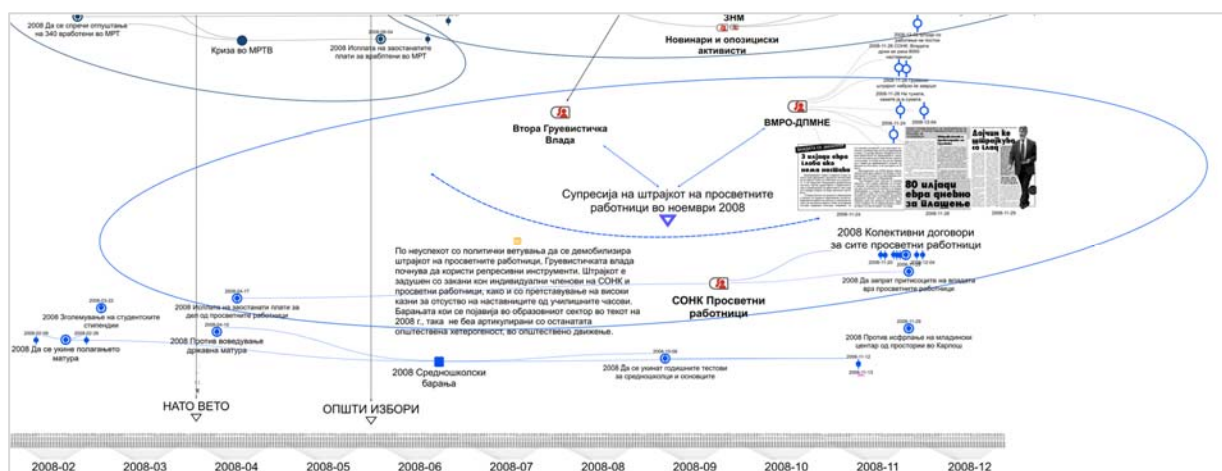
2008 Да се спречи отпуштање на 340 вработени во МРТ

Криза во МРТВ

2008 Исплата на заостанатите плати за вработени во МРТ

ЗНМ

Новинари и опозициски активисти

Втора Груевистичка Влада

ВМРО-ДПМНЕ

Супресија на штрајкот на просветните работници во ноември 2008

3 илјади евра казна ако нема настава

Дојчин ќе штрајкува за плата

80 илјади евра дневно за плаќање

2008 Колективни договори за сите просветни работници

По неуспехот со политички ветувања да се демобилизира штрајкот на просветните работници, Груевистичката влада почнува да користи репресивни инструменти. Штрајкот е задушен со закани кон индивидуални членови на СОНК и просветни работници; како и со претставување на високи казни за отсуство на наставниците од училишните часови. Барањата кои се појавија во образовниот сектор во текот на 2008 г., така не беа артикулирани со останатата општествена хетерогеност, во општествено движење.

СОНК Просветни работници

2008 Да запрат притисоците на владата врз просветните работници

2008 Зголемување на студентските стипендии

2008 Исплата на заостанати плати за дел од просветните работници

2008 Да се укине полагањето матура

2008 Против воведување државна матура

2008 Средношколски барања

2008 Да се укинат годишните тестови за средношколци и основците

2008 Против исфрлање на младински центар од просториi во Карпош

НАТО ВЕТО

ОПШТИ ИЗБОРИ

2008-02 2008-03 2008-04 2008-05 2008-06 2008-07 2008-08 2008-09 2008-10 2008-11 2008-12